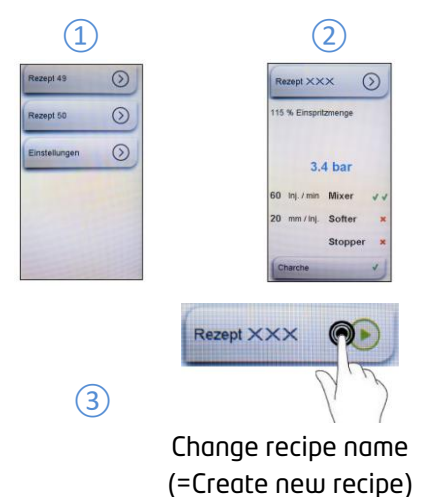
①

②

Rezept 49

Rezept 50

Einstellungen

Rezept XXX

115 % Einspritzmenge

3.4 bar

| 60 | Inj. / min | Mixer | ✓✓ |
|---|---|---|---|
| 20 | mm / Inj. | Softer | × |
| | | Stopper | × |

Charche ✓

Rezept XXX

③

Change recipe name
(=Create new recipe)